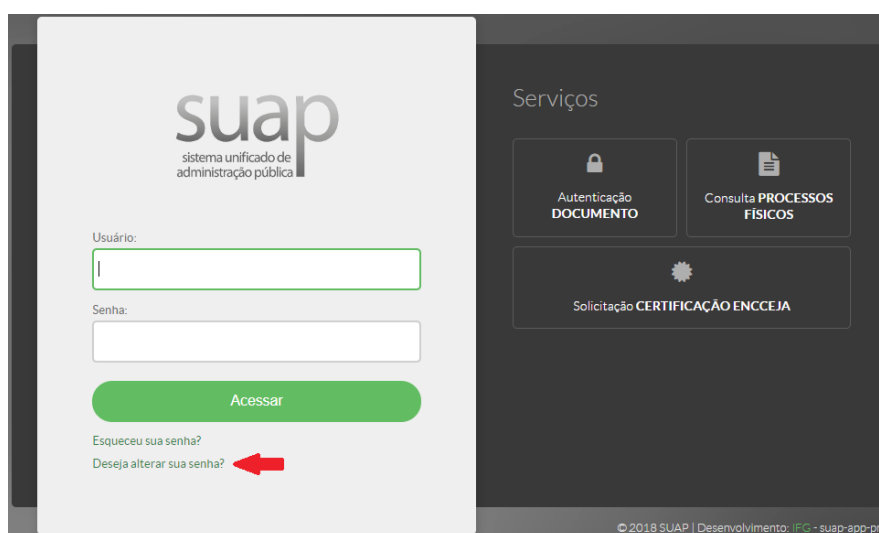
suap
sistema unificado de administração pública

Usuário:

Senha:

Acessar

Esqueceu sua senha?

Deseja alterar sua senha?

Serviços

Autenticação DOCUMENTO

Consulta PROCESSOS FÍSICOS

Solicitação CERTIFICAÇÃO ENCCEJA

© 2018 SUAP | Desenvolvimento: IFG - suap-app-p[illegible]